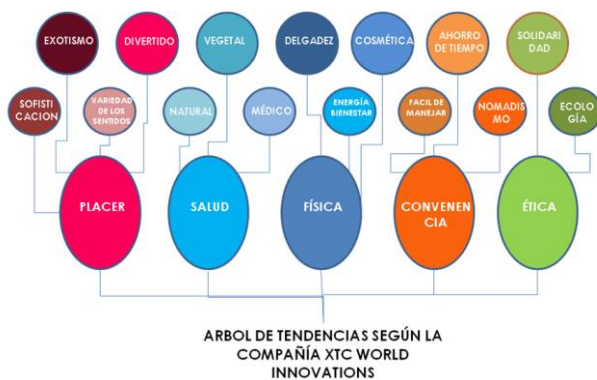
EXOTISMO
DIVERTIDO
VEGETAL
DELGADEZ
COSMÉTICA
AHORRO DE TIEMPO
SOLIDARI DAD

SOFISTI CACION
VARIEDAD DE LOS SENTIDOS
NATURAL
MÉDICO
ENERGÍA BIENESTAR
FACIL DE MANEJAR
NOMADIS MO
ECOLO GÍA

PLACER
SALUD
FÍSICA
CONVENEN CIA
ÉTICA

ARBOL DE TENDENCIAS SEGÚN LA COMPAÑÍA XTC WORLD INNOVATIONS